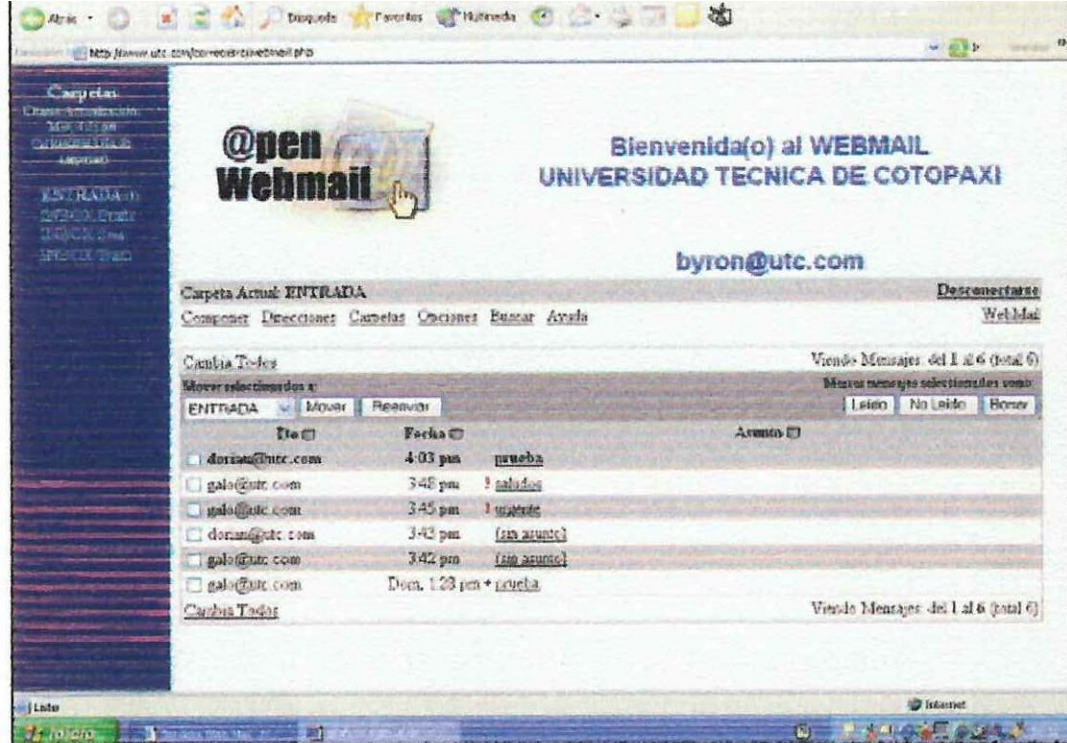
Atrás · Búsqueda Favoritos Multimedia

http://www.utc.com/correo/openwebmail.php

Carpetas
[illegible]
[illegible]
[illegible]

ENTRADA (1)
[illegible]
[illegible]
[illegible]

@pen Webmail

Bienvenida(o) al WEBMAIL
UNIVERSIDAD TECNICA DE COTOPAXI

byron@utc.com

Carpeta Actual: ENTRADA
Desconectarse

Componer Direcciones Carpetas Opciones Buscar Ayuda
WebMail

Cambia Todos
Viendo Mensajes: del 1 al 6 (total 6)

Mover seleccionados a:
Marcar mensajes seleccionados como:

ENTRADA Mover Reenviar
Leído No Leído Borrar

| De | Fecha | Asunto |
|---|---|---|
| dorian@utc.com | 4:03 pm | prueba |
| galo@utc.com | 3:48 pm | ! saludos |
| galo@utc.com | 3:45 pm | ! urgente |
| dorian@utc.com | 3:43 pm | (sin asunto) |
| galo@utc.com | 3:42 pm | (sin asunto) |
| galo@utc.com | Dom. 1:28 pm | + prueba |

Cambia Todos
Viendo Mensajes: del 1 al 6 (total 6)

Listo
Internet
Inicio